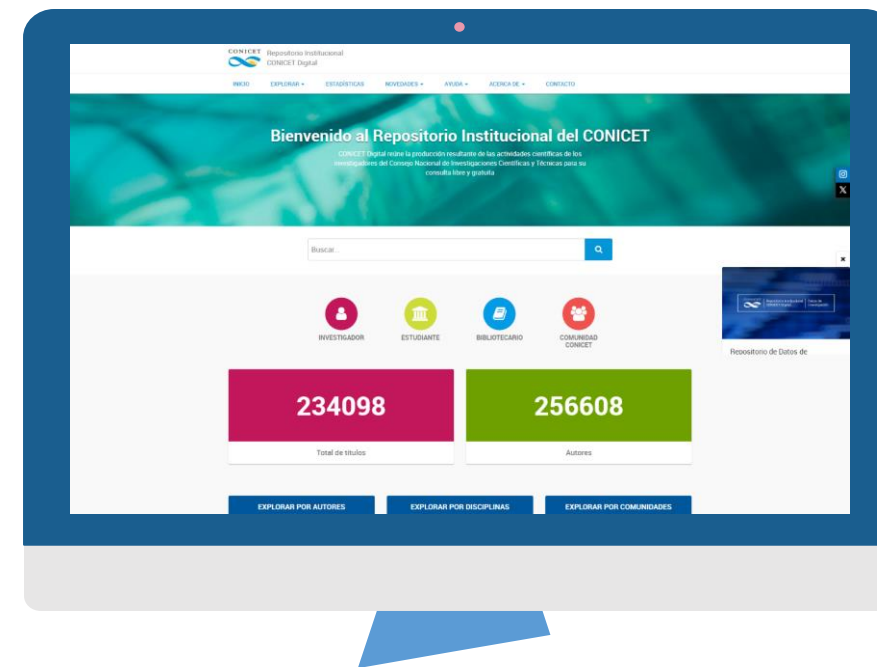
CONICET Repositorio Institucional CONICET Digital

INICIO EXPLORAR ▾ ESTADÍSTICAS NOVEDADES ▾ AYUDA ▾ ACERCA DE ▾ CONTACTO

Bienvenido al Repositorio Institucional del CONICET

CONICET Digital reúne la producción resultante de las actividades científicas de los investigadores del Consejo Nacional de Investigaciones Científicas y Técnicas para su consulta libre y gratuita

Buscar...

INVESTIGADOR ESTUDIANTE BIBLIOTECARIO COMUNIDAD CONICET

234098
Total de títulos

256608
Autores

EXPLORAR POR AUTORES EXPLORAR POR DISCIPLINAS EXPLORAR POR COMUNIDADES

×

Repositorio de Datos de